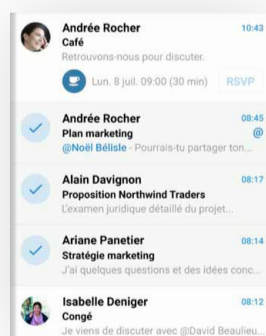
Andrée Rocher
Café
Retrouvons-nous pour discuter.
10:43
Lun. 8 juil. 09:00 (30 min)
RSVP

Andrée Rocher
Plan marketing
@Noël Bélisle · Pourrais-tu partager ton...
08:45
@

Alain Davignon
Proposition Northwind Traders
L'examen juridique détaillé du projet...
08:17

Ariane Panetier
Stratégie marketing
J'ai quelques questions et des idées conc...
08:14

Isabelle Deniger
Congé
Je viens de discuter avec @David Beaulieu...
08:12